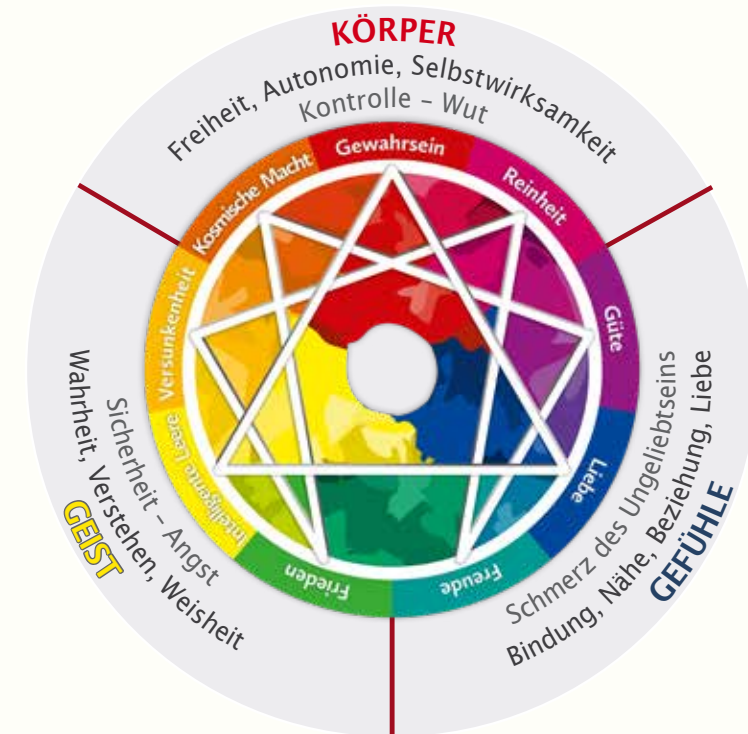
KÖRPER
Freiheit, Autonomie, Selbstwirksamkeit
Kontrolle – Wut

Gewahrsein
Reinheit
Güte
Liebe
Freude
Frieden
Intelligente Leere
Versunkenheit
Kosmische Macht

GEFÜHLE
Bindung, Nähe, Beziehung, Liebe
Schmerz des Ungeliebtseins

GEIST
Wahrheit, Verstehen, Weisheit
Sicherheit – Angst